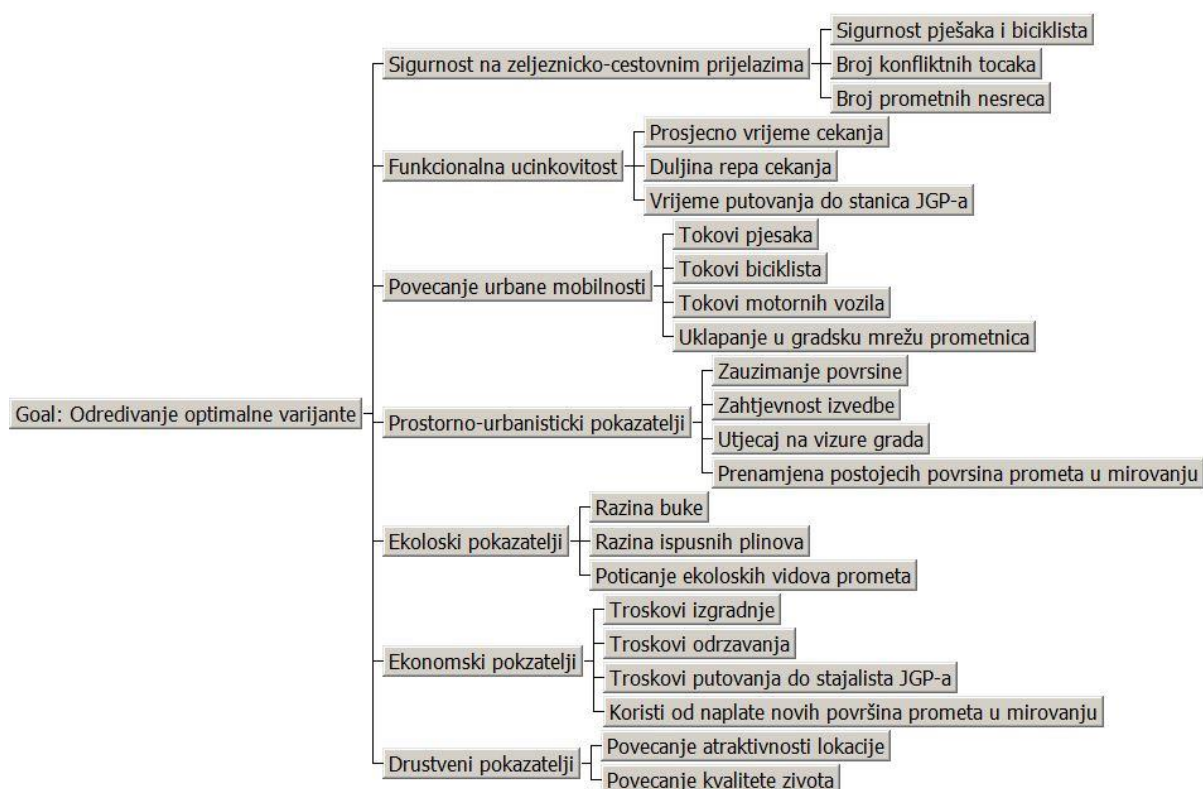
Goal: Odredivanje optimalne varijante

Sigurnost na zeljeznicko-cestovnim prijelazima
Sigurnost pješaka i biciklista
Broj konfliktnih tocaka
Broj prometnih nesreca

Funkcionalna ucinkovitost
Prosjecno vrijeme cekanja
Duljina repa cekanja
Vrijeme putovanja do stanica JGP-a

Povecanje urbane mobilnosti
Tokovi pjesaka
Tokovi biciklista
Tokovi motornih vozila
Uklapanje u gradsku mrežu prometnica

Prostorno-urbanisticki pokazatelji
Zauzimanje povrsine
Zahtjevnost izvedbe
Utjecaj na vizure grada
Prenamjena postojecih povrsina prometa u mirovanju

Ekoloski pokazatelji
Razina buke
Razina ispusnih plinova
Poticanje ekoloskih vidova prometa

Ekonomski pokzatelji
Troskovi izgradnje
Troskovi odrzavanja
Troskovi putovanja do stajalista JGP-a
Koristi od naplate novih površina prometa u mirovanju

Drustveni pokazatelji
Povecanje atraktivnosti lokacije
Povecanje kvalitete zivota